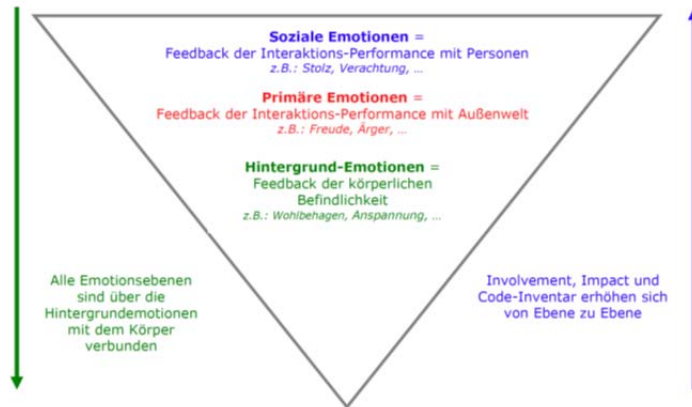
Soziale Emotionen =
Feedback der Interaktions-Performance mit Personen
z.B.: Stolz, Verachtung, ...

Primäre Emotionen =
Feedback der Interaktions-Performance mit Außenwelt
z.B.: Freude, Ärger, ...

Hintergrund-Emotionen =
Feedback der körperlichen Befindlichkeit
z.B.: Wohlbehagen, Anspannung, ...

Alle Emotionsebenen sind über die Hintergrundemotionen mit dem Körper verbunden

Involvement, Impact und Code-Inventar erhöhen sich von Ebene zu Ebene